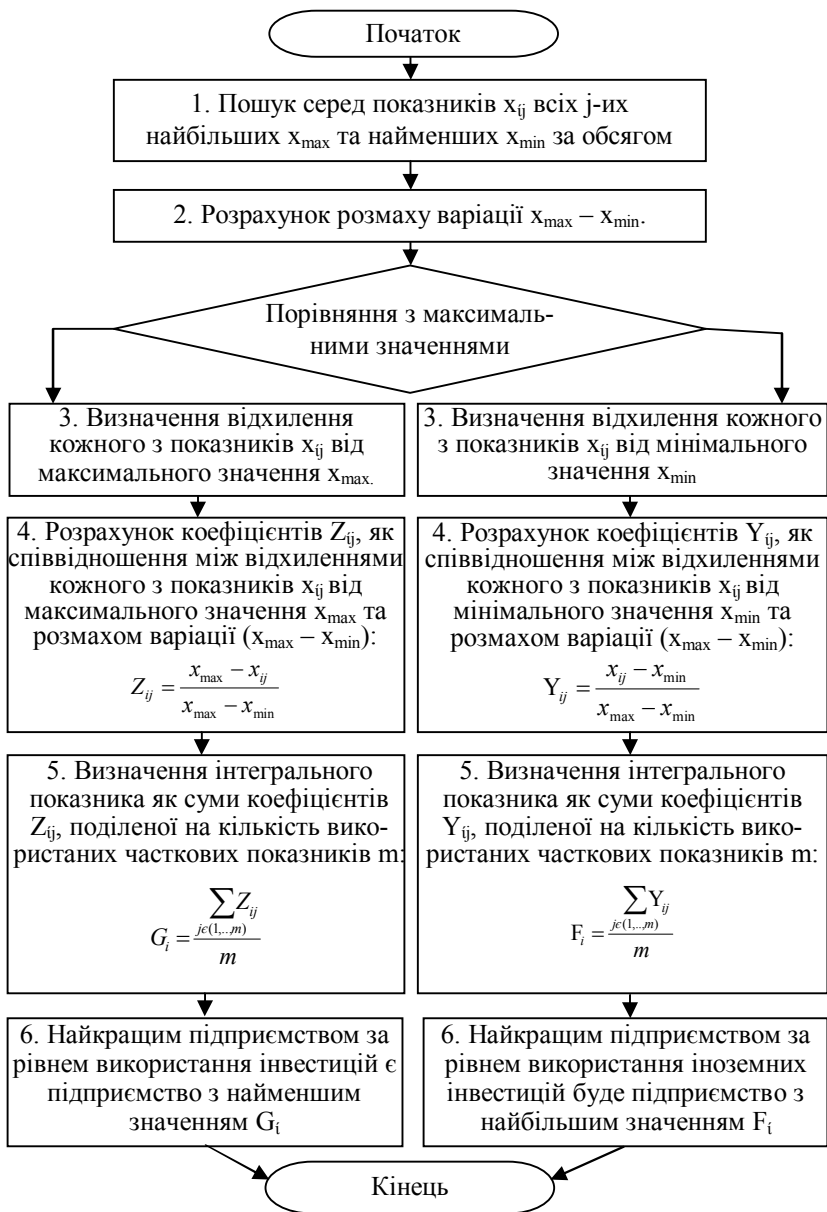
Початок

1. Пошук серед показників $x_{ij}$ всіх j-их найбільших $x_{max}$ та найменших $x_{min}$ за обсягом

2. Розрахунок розмаху варіації $x_{max} - x_{min}$.

Порівняння з максимальними значеннями

3. Визначення відхилення кожного з показників $x_{ij}$ від максимального значення $x_{max}$.

3. Визначення відхилення кожного з показників $x_{ij}$ від мінімального значення $x_{min}$

4. Розрахунок коефіцієнтів $Z_{ij}$, як співвідношення між відхиленнями кожного з показників $x_{ij}$ від максимального значення $x_{max}$ та розмахом варіації ($x_{max} - x_{min}$):

$Z_{ij} = \frac{x_{max} - x_{ij}}{x_{max} - x_{min}}$

4. Розрахунок коефіцієнтів $Y_{ij}$, як співвідношення між відхиленнями кожного з показників $x_{ij}$ від мінімального значення $x_{min}$ та розмахом варіації ($x_{max} - x_{min}$):

$Y_{ij} = \frac{x_{ij} - x_{min}}{x_{max} - x_{min}}$

5. Визначення інтегрального показника як суми коефіцієнтів $Z_{ij}$, поділеної на кількість використаних часткових показників m:

$G_i = \frac{\sum_{j\in(1,..,m)} Z_{ij}}{m}$

5. Визначення інтегрального показника як суми коефіцієнтів $Y_{ij}$, поділеної на кількість використаних часткових показників m:

$F_i = \frac{\sum_{j\in(1,..,m)} Y_{ij}}{m}$

6. Найкращим підприємством за рівнем використання інвестицій є підприємство з найменшим значенням $G_i$

6. Найкращим підприємством за рівнем використання іноземних інвестицій буде підприємство з найбільшим значенням $F_i$

Кінець